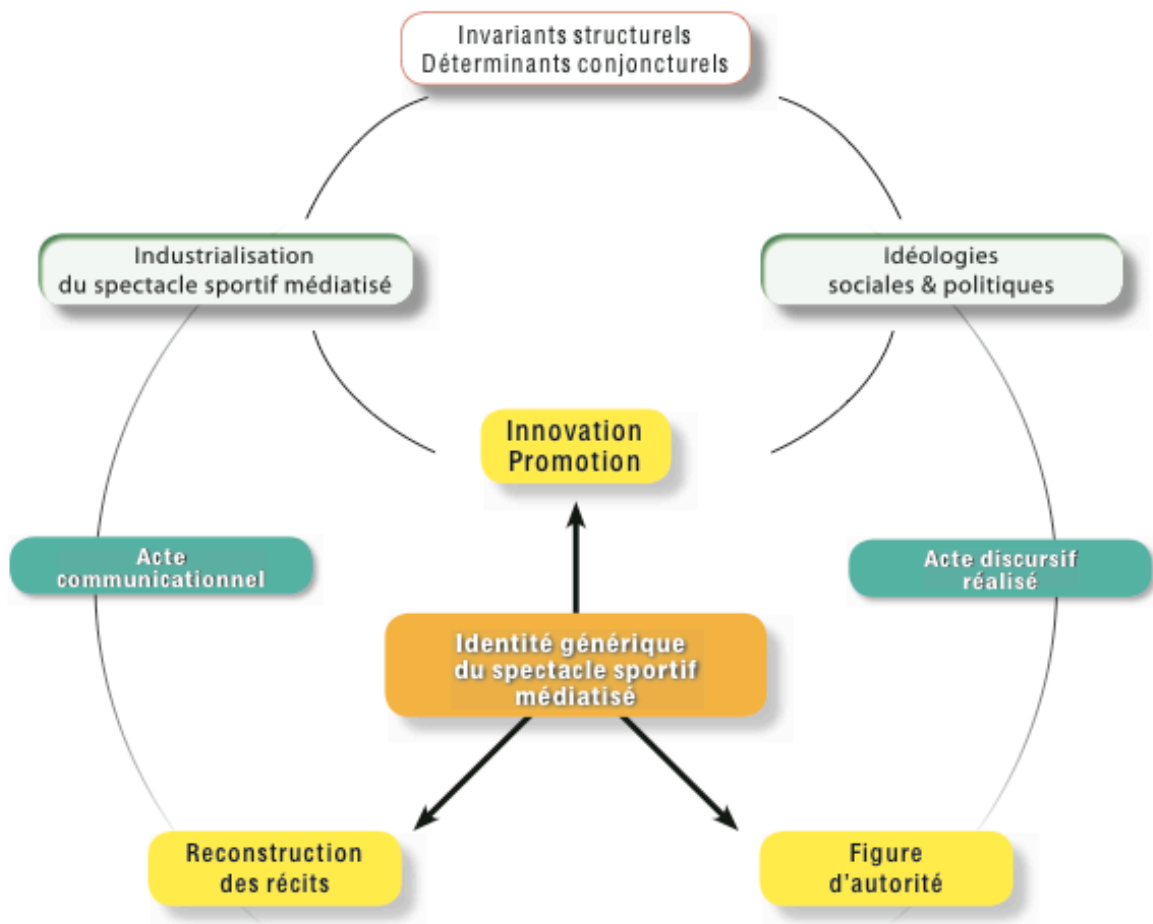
Invariants structurels
Déterminants conjoncturels

Industrialisation
du spectacle sportif médiatisé

Idéologies
sociales & politiques

Innovation
Promotion

Acte
communicationnel

Acte discursif
réalisé

Identité générique
du spectacle sportif
médiatisé

Reconstruction
des récits

Figure
d'autorité